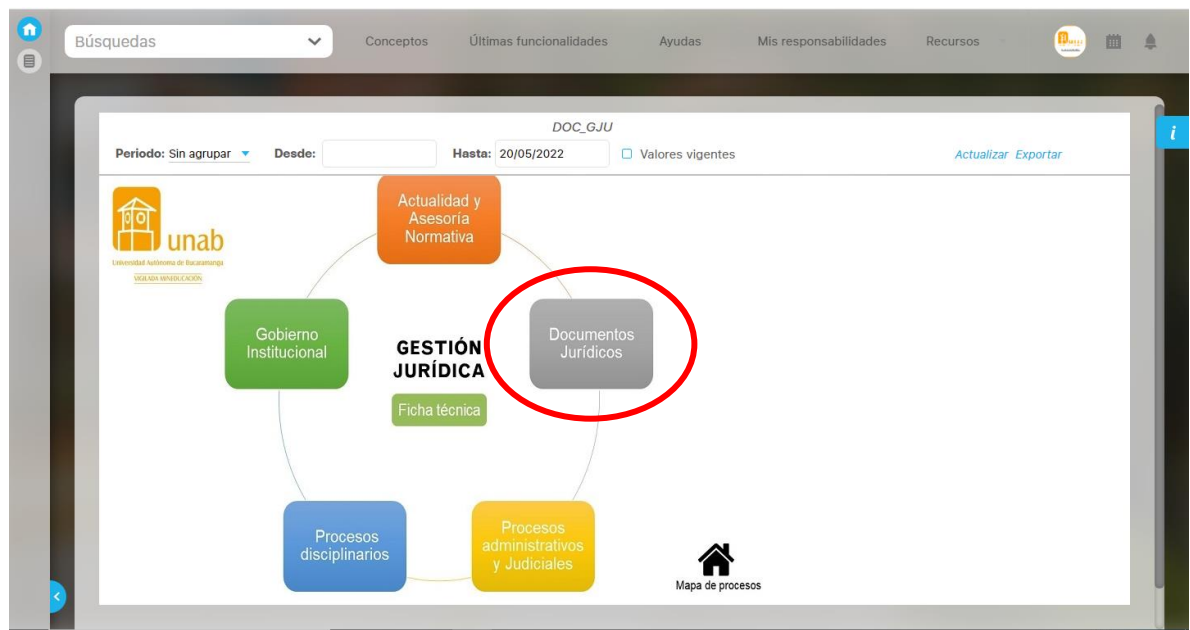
Búsquedas

Conceptos Últimas funcionalidades Ayudas Mis responsabilidades Recursos

DOC_GJU

Periodo: Sin agrupar Desde: Hasta: 20/05/2022 Valores vigentes Actualizar Exportar

unab
Universidad Autónoma de Bucaramanga
VIGILADA MINEDUCACIÓN

Actualidad y Asesoría Normativa

Gobierno Institucional

GESTIÓN JURÍDICA

Ficha técnica

Documentos Jurídicos

Procesos disciplinarios

Procesos administrativos y Judiciales

Mapa de procesos